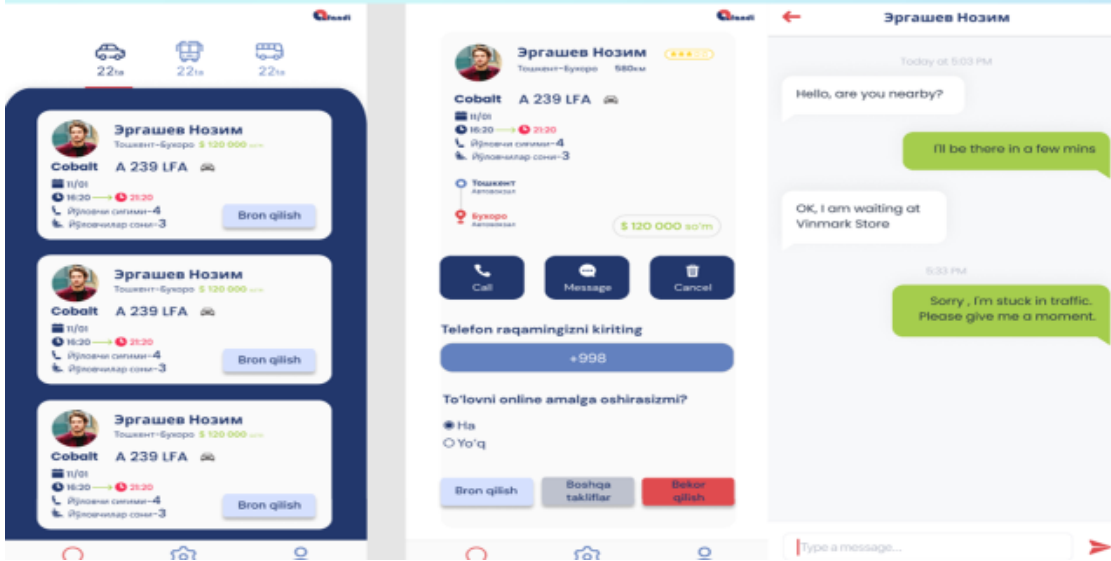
Qleadi

22та 22та 22та

Эргашев Нозим
Тошкент-Бухоро $ 120 000 so'm
Cobalt A 239 LFA
11/01
16:20 → 21:20
Йўловчи сиғими-4
Йўловчилар сони-3
Bron qilish

Эргашев Нозим
Тошкент-Бухоро $ 120 000 so'm
Cobalt A 239 LFA
11/01
16:20 → 21:20
Йўловчи сиғими-4
Йўловчилар сони-3
Bron qilish

Эргашев Нозим
Тошкент-Бухоро $ 120 000 so'm
Cobalt A 239 LFA
11/01
16:20 → 21:20
Йўловчи сиғими-4
Йўловчилар сони-3
Bron qilish

Qleadi

Эргашев Нозим
Тошкент-Бухоро 580км
Cobalt A 239 LFA
11/01
16:20 → 21:20
Йўловчи сиғими-4
Йўловчилар сони-3
Тошкент
Автовокзал
Бухоро
Автовокзал
$ 120 000 so'm

Call
Message
Cancel

Telefon raqamingizni kiriting
+998

To'lovni online amalga oshirasizmi?
Ha
Yo'q

Bron qilish
Boshqa takliflar
Bekor qilish

Эргашев Нозим

Today at 5:03 PM
Hello, are you nearby?
I'll be there in a few mins
OK, I am waiting at Vinmark Store
5:33 PM
Sorry , I'm stuck in traffic. Please give me a moment.

Type a message...